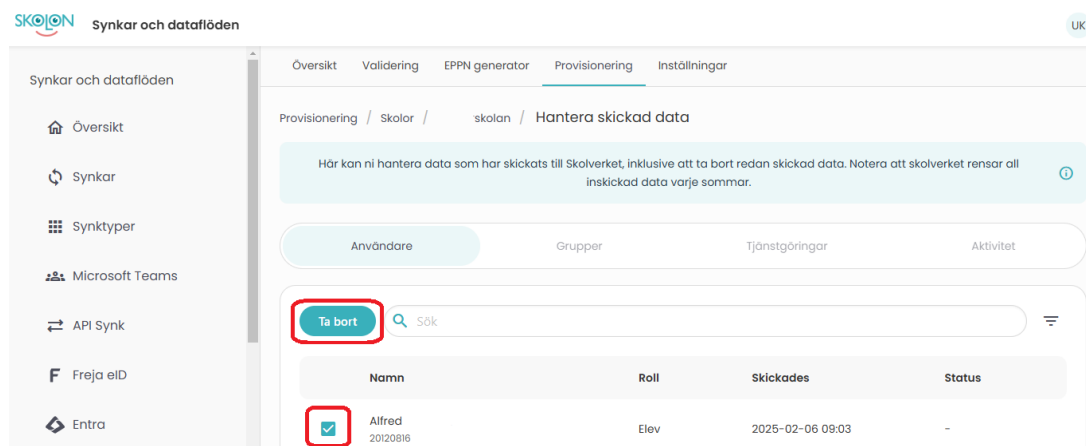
SKOLON Synkar och dataflöden

UK

Synkar och dataflöden

Översikt

Synkar

Synktyper

Microsoft Teams

API Synk

Freja eID

Entra

Översikt Validering EPPN generator Provisionering Inställningar

Provisionering / Skolor / skolan / Hantera skickad data

Här kan ni hantera data som har skickats till Skolverket, inklusive att ta bort redan skickad data. Notera att skolverket rensar all inskickad data varje sommar.

Användare Grupper Tjänstgöringar Aktivitet

Ta bort

Sök

| | Namn | Roll | Skickades | Status |
|---|---|---|---|---|
| | Alfred 20120816 | Elev | 2025-02-06 09:03 | - |